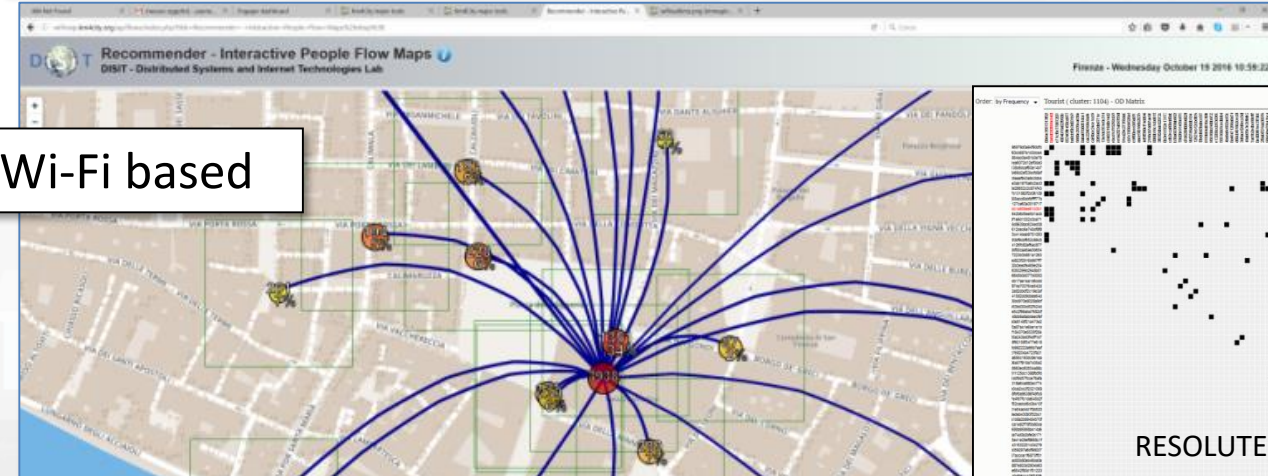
Recommender - Interactive People Flow Maps
DISIT - Distributed Systems and Internet Technologies Lab

Firenze - Wednesday October 19 2016 10:59:22

Wi-Fi based

Order: by Frequency Tourist ( cluster: 1104) - OD Matrix

VIA PANZANI
VIA SANT'ANTONINO
VIA DANTE ALIGHIERI
VIA DE' CERRETANI
VIA PORTA ROSSA
VIA DEL PROCONSOLO
VIA DELLA VIGNA NUOVA
VIA DELLE BELLE DONNE
VIA DEI CALZAIUOLI
VIA VACCHERECCIA
VIA DEL TERME
BORGO DEI GRECI
BORGO SANTI APOSTOLI
LUNGARNO DEGLI ACCIAIUOLI
VIA DELLA NINNA

RESOLUTE